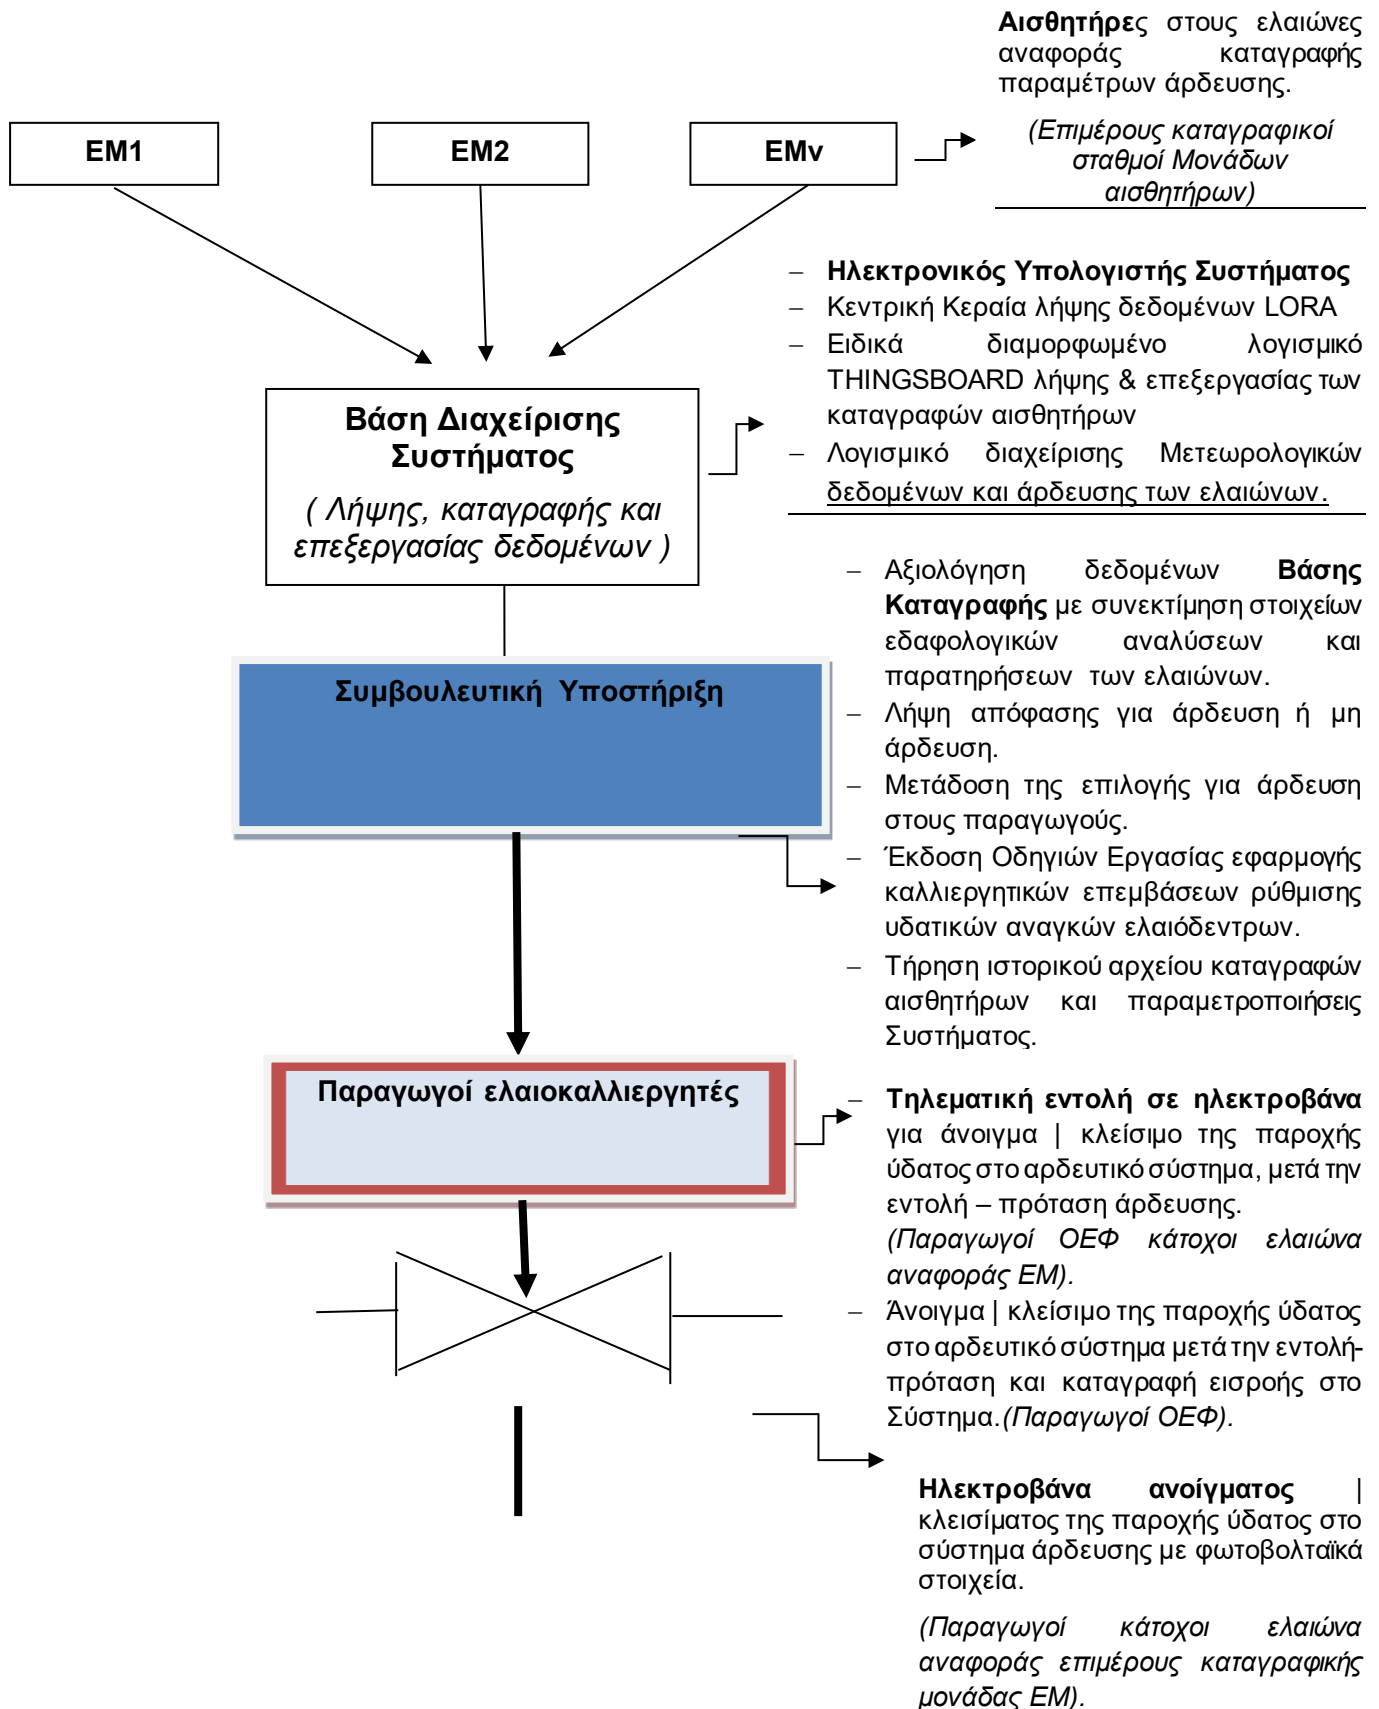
**Αισθητήρες** στους ελαιώνες αναφοράς καταγραφής παραμέτρων άρδευσης.

*(Επιμέρους καταγραφικοί σταθμοί Μονάδων αισθητήρων)*

EM1

EM2

EMν

– **Ηλεκτρονικός Υπολογιστής Συστήματος**
– Κεντρική Κεραία λήψης δεδομένων LORA
– Ειδικά διαμορφωμένο λογισμικό THINGSBOARD λήψης & επεξεργασίας των καταγραφών αισθητήρων
– Λογισμικό διαχείρισης Μετεωρολογικών δεδομένων και άρδευσης των ελαιώνων.

**Βάση Διαχείρισης Συστήματος**

*( Λήψης, καταγραφής και επεξεργασίας δεδομένων )*

**Συμβουλευτική Υποστήριξη**

– Αξιολόγηση δεδομένων **Βάσης Καταγραφής** με συνεκτίμηση στοιχείων εδαφολογικών αναλύσεων και παρατηρήσεων των ελαιώνων.
– Λήψη απόφασης για άρδευση ή μη άρδευση.
– Μετάδοση της επιλογής για άρδευση στους παραγωγούς.
– Έκδοση Οδηγιών Εργασίας εφαρμογής καλλιεργητικών επεμβάσεων ρύθμισης υδατικών αναγκών ελαιόδεντρων.
– Τήρηση ιστορικού αρχείου καταγραφών αισθητήρων και παραμετροποιήσεις Συστήματος.

**Παραγωγοί ελαιοκαλλιεργητές**

– **Τηλεματική εντολή σε ηλεκτροβάνα** για άνοιγμα | κλείσιμο της παροχής ύδατος στο αρδευτικό σύστημα, μετά την εντολή – πρόταση άρδευσης. *(Παραγωγοί ΟΕΦ κάτοχοι ελαιώνα αναφοράς ΕΜ).*
– Άνοιγμα | κλείσιμο της παροχής ύδατος στο αρδευτικό σύστημα μετά την εντολή-πρόταση και καταγραφή εισροής στο Σύστημα.*(Παραγωγοί ΟΕΦ).*

**Ηλεκτροβάνα ανοίγματος** | κλεισίματος της παροχής ύδατος στο σύστημα άρδευσης με φωτοβολταϊκά στοιχεία.

*(Παραγωγοί κάτοχοι ελαιώνα αναφοράς επιμέρους καταγραφικής μονάδας ΕΜ).*